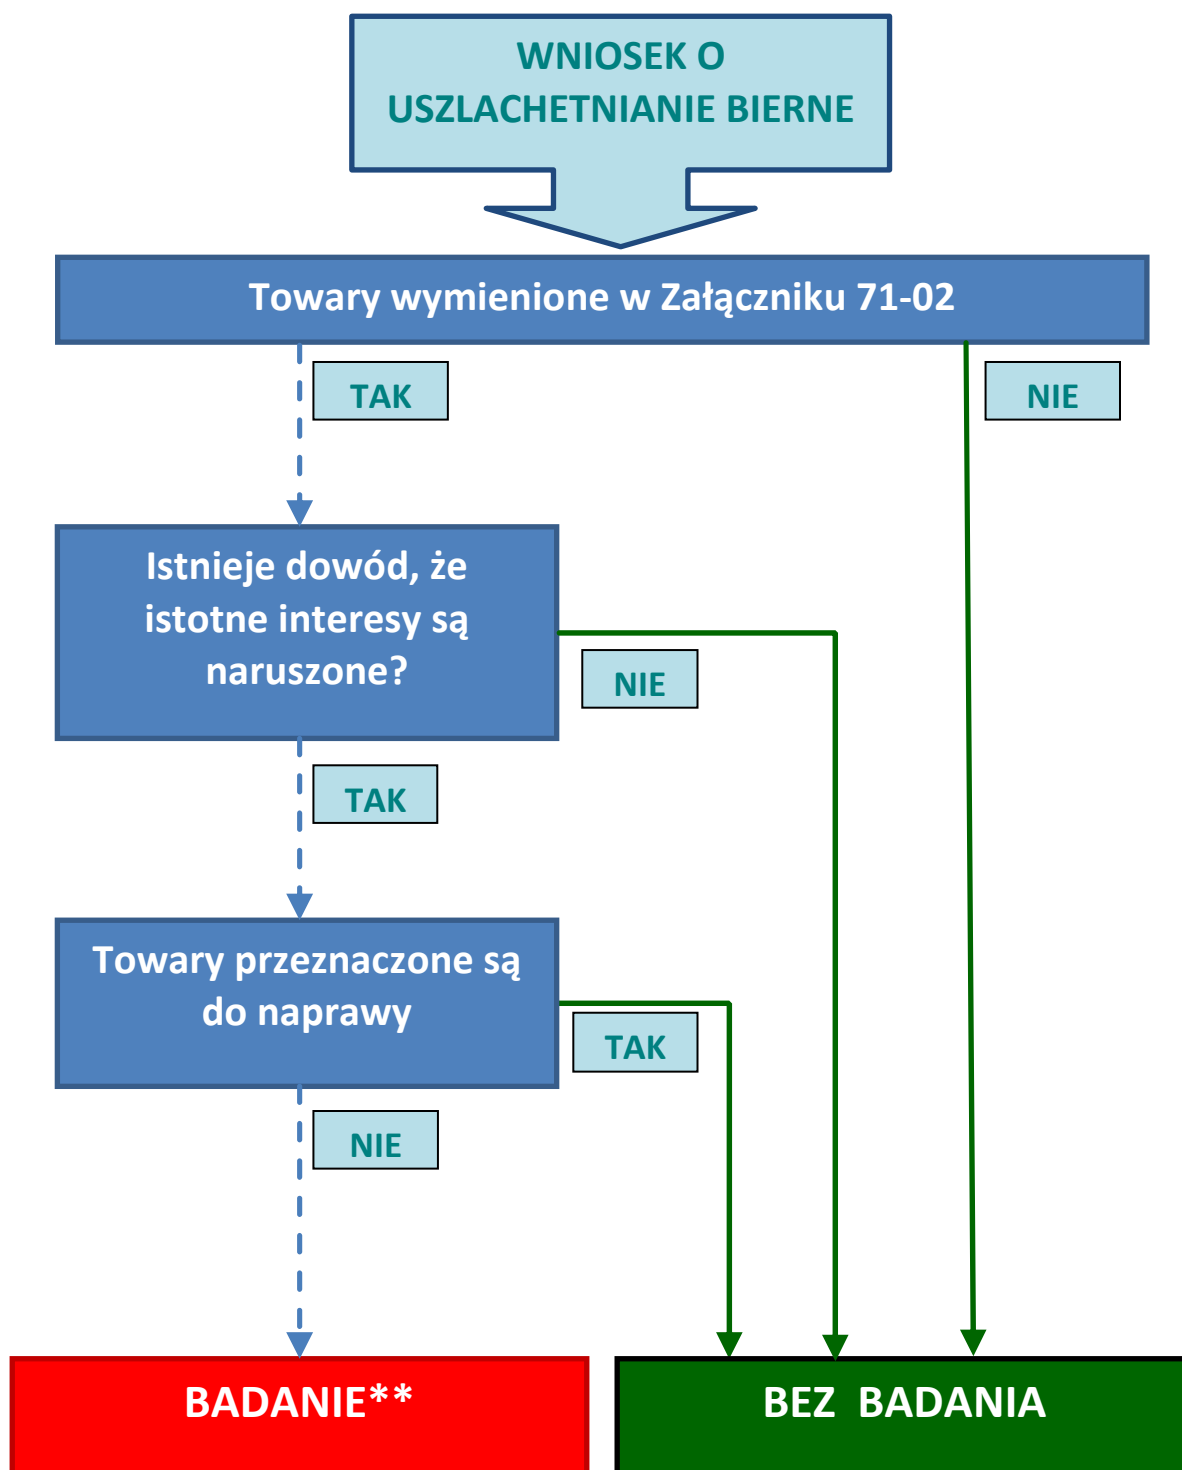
WNIOSEK O USZLACHETNIANIE BIERNE

Towary wymienione w Załączniku 71-02

TAK

NIE

Istnieje dowód, że istotne interesy są naruszone?

NIE

TAK

Towary przeznaczone są do naprawy

TAK

NIE

BADANIE**

BEZ BADANIA